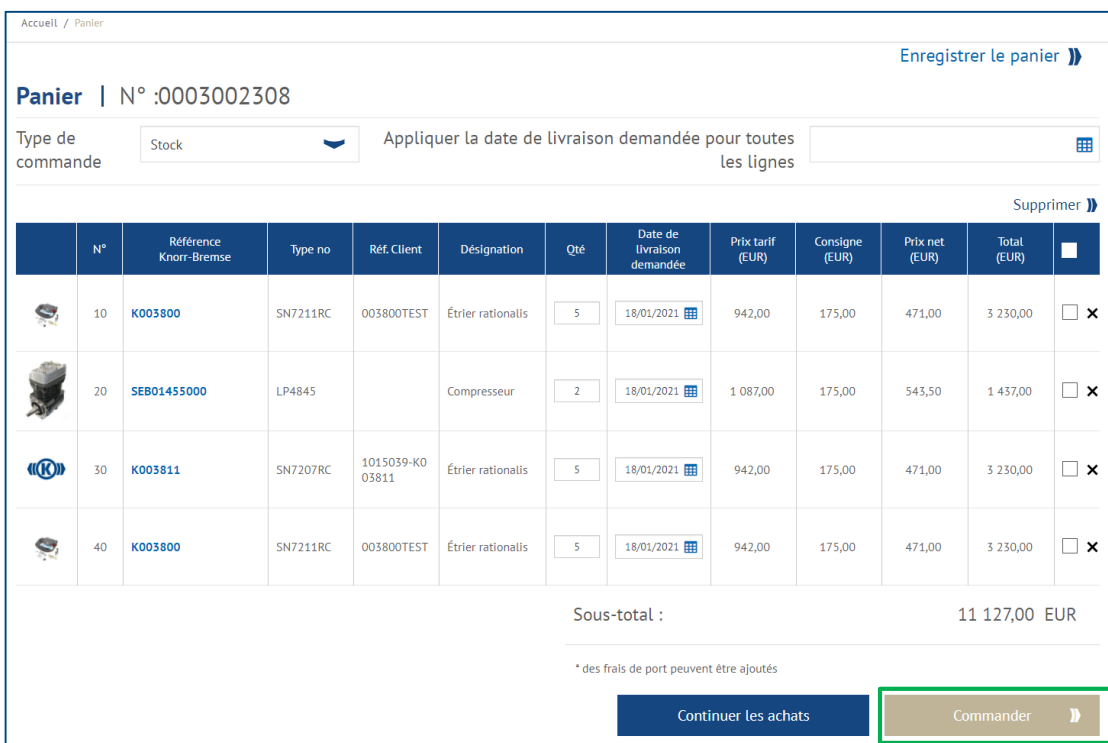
Accueil / Panier

Enregistrer le panier

Panier | N° :0003002308

Type de commande Stock

Appliquer la date de livraison demandée pour toutes les lignes

Supprimer

| | N° | Référence Knorr-Bremse | Type no | Réf. Client | Désignation | Qté | Date de livraison demandée | Prix tarif (EUR) | Consigne (EUR) | Prix net (EUR) | Total (EUR) | |
|---|---|---|---|---|---|---|---|---|---|---|---|---|
| | 10 | K003800 | SN7211RC | 003800TEST | Étrier rationalis | 5 | 18/01/2021 | 942,00 | 175,00 | 471,00 | 3 230,00 | × |
| | 20 | SEB01455000 | LP4845 | | Compresseur | 2 | 18/01/2021 | 1 087,00 | 175,00 | 543,50 | 1 437,00 | × |
| | 30 | K003811 | SN7207RC | 1015039-K003811 | Étrier rationalis | 5 | 18/01/2021 | 942,00 | 175,00 | 471,00 | 3 230,00 | × |
| | 40 | K003800 | SN7211RC | 003800TEST | Étrier rationalis | 5 | 18/01/2021 | 942,00 | 175,00 | 471,00 | 3 230,00 | × |

Sous-total : 11 127,00 EUR

* des frais de port peuvent être ajoutés

Continuer les achats

Commander